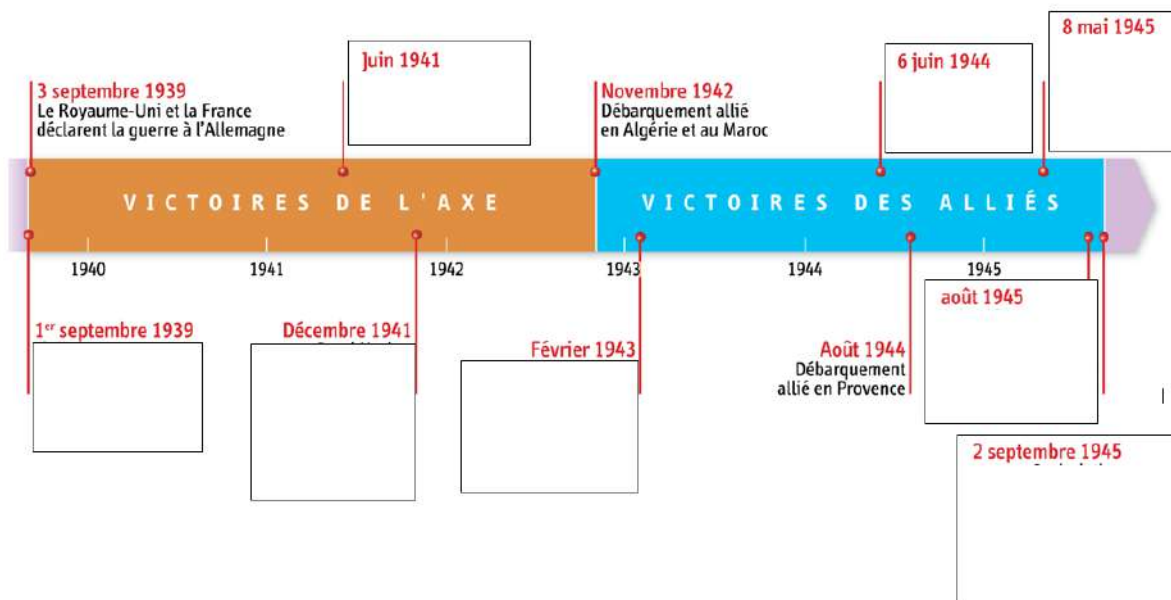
3 septembre 1939
Le Royaume-Uni et la France déclarent la guerre à l'Allemagne

Juin 1941

Novembre 1942
Débarquement allié en Algérie et au Maroc

6 juin 1944

8 mai 1945

VICTOIRES DE L'AXE

VICTOIRES DES ALLIÉS

1940 1941 1942 1943 1944 1945

1$^{er}$ septembre 1939

Décembre 1941

Février 1943

Août 1944
Débarquement allié en Provence

août 1945

2 septembre 1945